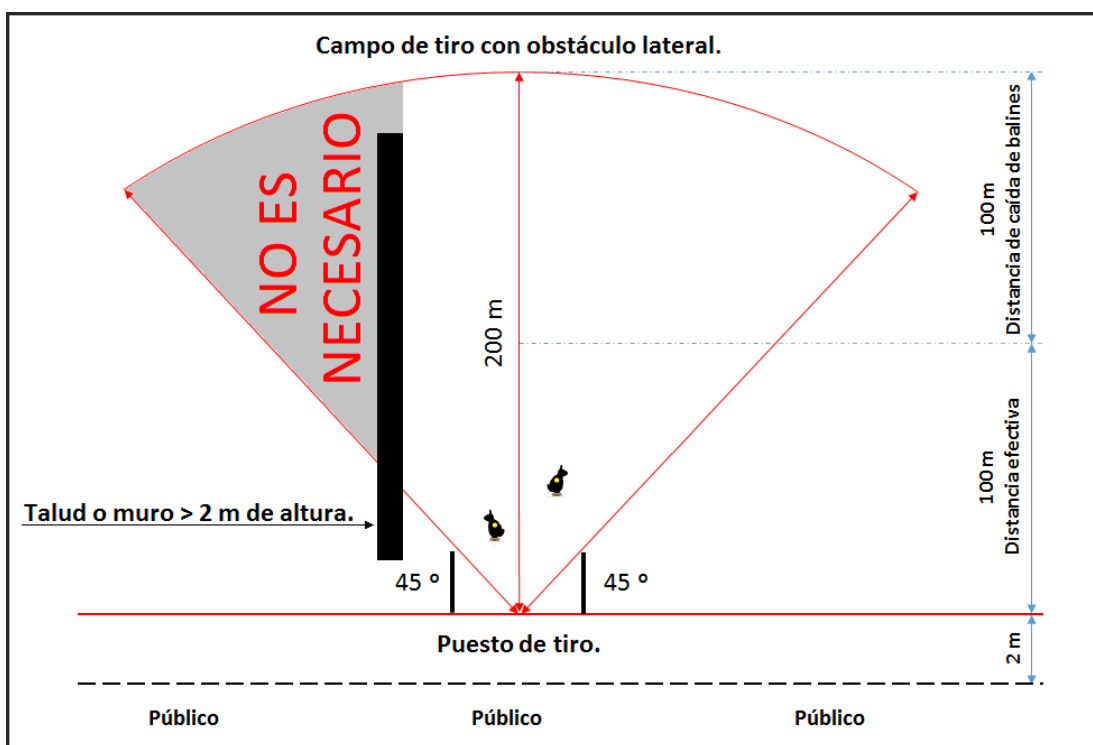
Campo de tiro con obstáculo lateral.

NO ES NECESARIO

200 m

100 m
Distancia de caída de balines

100 m
Distancia efectiva

Talud o muro > 2 m de altura.

45 º

45 º

Puesto de tiro.

2 m

Público

Público

Público